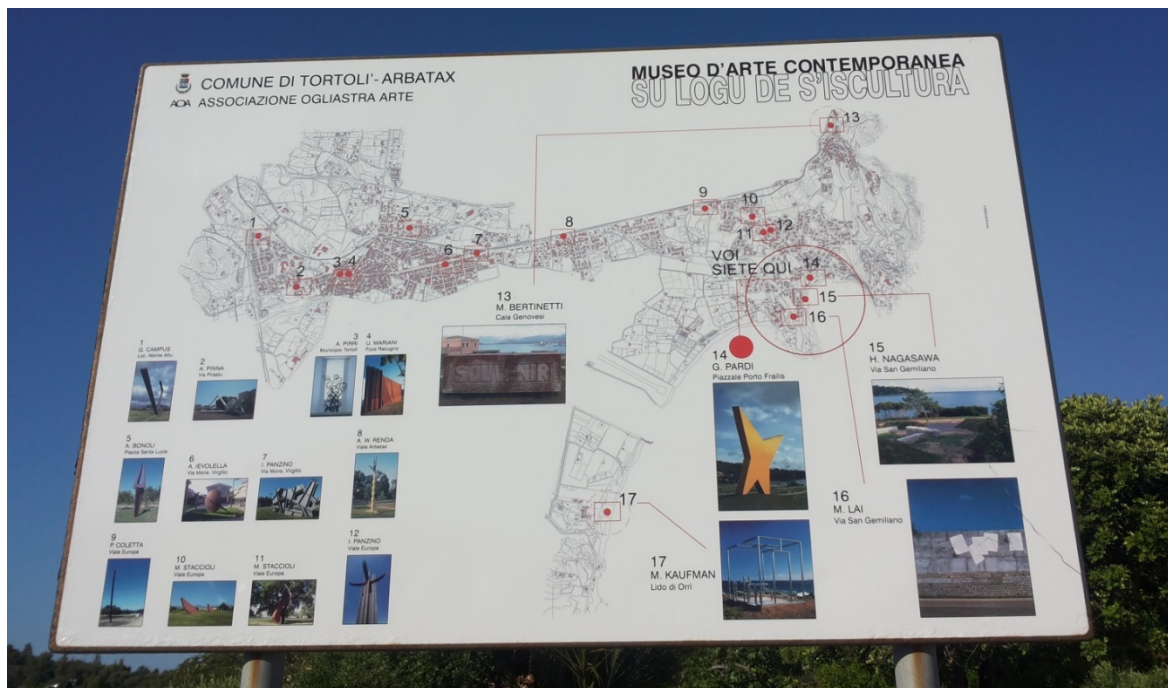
COMUNE DI TORTOLI'- ARBATAX
AOA ASSOCIAZIONE OGLIASTRA ARTE

MUSEO D'ARTE CONTEMPORANEA
SU LOGU DE S'ISCULTURA

13
9
10
12
11
5
8
1
6
7
2
3
4
VOI SIETE QUI
14
15
16
17

13
M. BERTINETTI
Cala Genovesi

1
G. CAMPUS
Loc. Monte Attu

2
A. PINNA
Via Praidu

3
A. PIRRI
Municipio Tortolì

4
U. MARIANI
Pozzo Recugno

5
A. BONOLI
Piazza Santa Lucia

6
A. IEVOLELLA
Via Monte Virgilio

7
I. PANZINO
Via Monte Virgilio

8
A. W. RENDA
Viale Arbatax

9
P. COLETTA
Viale Europa

10
M. STACCIOLI
Viale Europa

11
M. STACCIOLI
Viale Europa

12
I. PANZINO
Viale Europa

14
G. PARDI
Piazzale Porto Frailis

15
H. NAGASAWA
Via San Gemiliano

16
M. LAI
Via San Gemiliano

17
M. KAUFMAN
Lido di Orrì

SOUVENIR